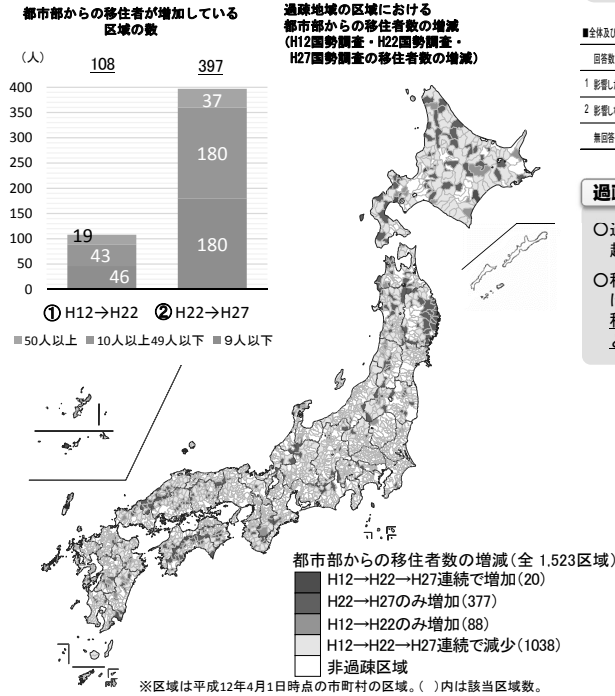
都市部からの移住者が増加している区域の数

（人）

108

397

400
350
300
250
200
150
100
50
0

19
43
46

37
180
180

① H12→H22　② H22→H27

■50人以上　■10人以上49人以下　■9人以下

過疎地域の区域における都市部からの移住者数の増減（H12国勢調査・H22国勢調査・H27国勢調査の移住者数の増減）

■全体及び

回答数

1 影響し

2 影響し

無回答

過

○

○

都市部からの移住者数の増減（全 1,523区域）
H12→H22→H27連続で増加(20)
H22→H27のみ増加(377)
H12→H22のみ増加(88)
H12→H22→H27連続で減少(1038)
非過疎区域

※区域は平成12年4月1日時点の市町村の区域。（ ）内は該当区域数。